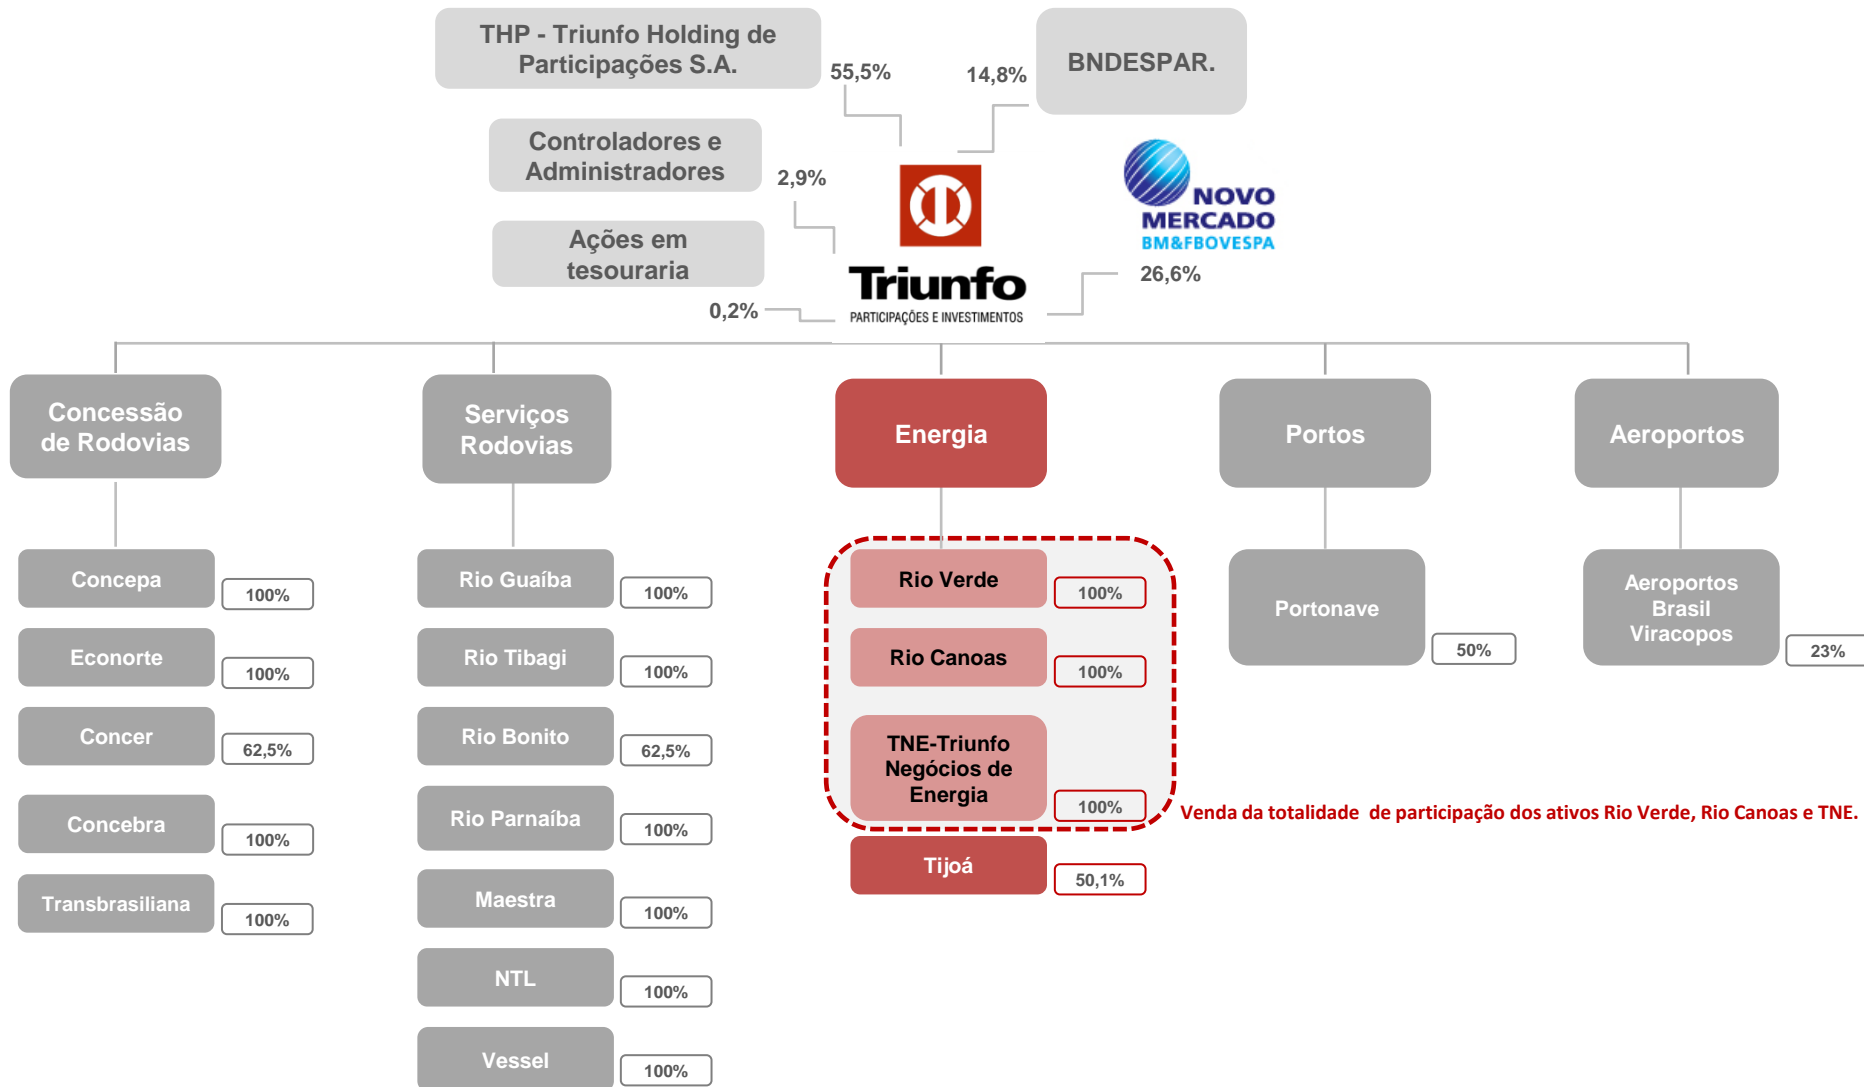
THP - Triunfo Holding de Participações S.A.

55,5%

14,8%

BNDESPAR.

Controladores e Administradores

2,9%

Ações em tesouraria

0,2%

Triunfo
PARTICIPAÇÕES E INVESTIMENTOS

NOVO MERCADO
BM&FBOVESPA

26,6%

Concessão de Rodovias

Concepa 100%

Econorte 100%

Concer 62,5%

Concebra 100%

Transbrasiliana 100%

Serviços Rodovias

Rio Guaíba 100%

Rio Tibagi 100%

Rio Bonito 62,5%

Rio Parnaíba 100%

Maestra 100%

NTL 100%

Vessel 100%

Energia

Rio Verde 100%

Rio Canoas 100%

TNE-Triunfo Negócios de Energia 100%

Tijoá 50,1%

Venda da totalidade de participação dos ativos Rio Verde, Rio Canoas e TNE.

Portos

Portonave 50%

Aeroportos

Aeroportos Brasil Viracopos 23%